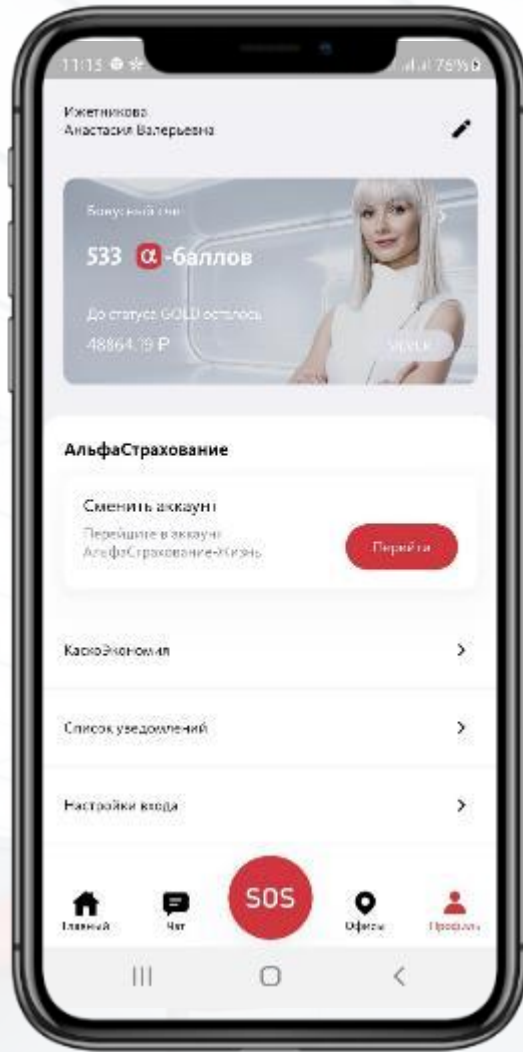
11:15 ⊕ ✻

76%

Ижетникова
Анастасия Валерьевна

Бонусный счёт

533 α-баллов

До статуса GOLD осталось

48864.19 ₽

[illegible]

АльфаСтрахование

Сменить аккаунт

Перейдите в аккаунт АльфаСтрахование-Жизнь

Перейти

КаскоЭкономия

Список уведомлений

Настройки входа

Главный

Чат

SOS

Офисы

Профиль